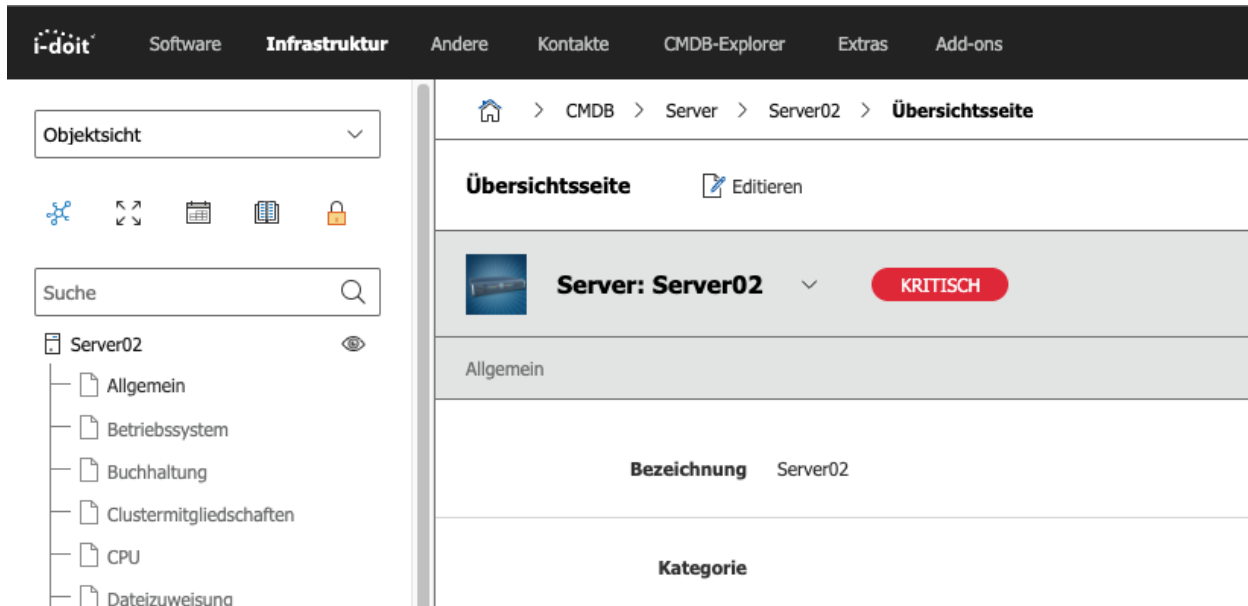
i-doit Software Infrastruktur Andere Kontakte CMDB-Explorer Extras Add-ons

Objektsicht

Suche

Server02
Allgemein
Betriebssystem
Buchhaltung
Clustermitgliedschaften
CPU
Dateizuweisung

> CMDB > Server > Server02 > Übersichtsseite

Übersichtsseite Editieren

Server: Server02 KRITISCH

Allgemein

Bezeichnung Server02

Kategorie